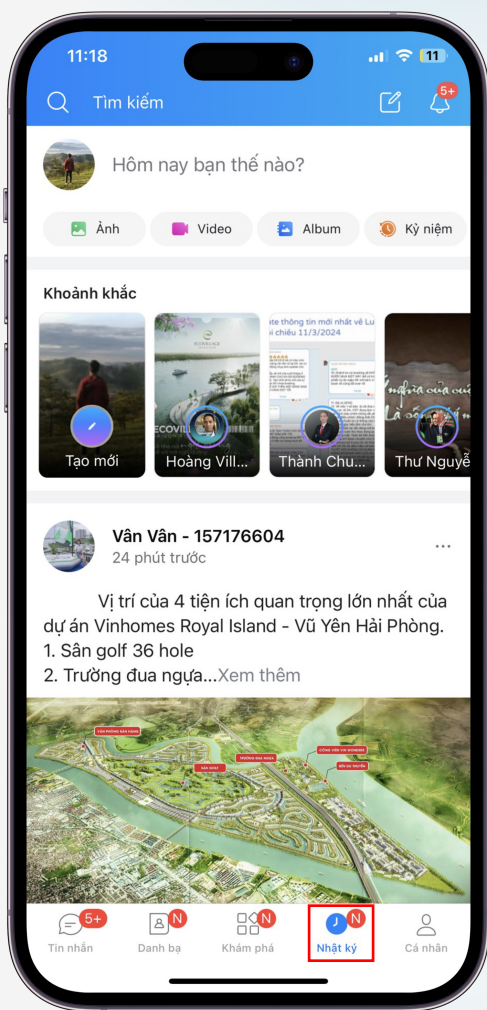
11:18
11

Tìm kiếm

5+

Hôm nay bạn thế nào?

Ảnh
Video
Album
Kỷ niệm

Khoảnh khắc

Tạo mới
Hoàng Vill...
Thành Chu...
Thư Nguyễ

Vân Vân - 157176604
24 phút trước

Vị trí của 4 tiện ích quan trọng lớn nhất của dự án Vinhomes Royal Island - Vũ Yên Hải Phòng.
1. Sân golf 36 hole
2. Trường đua ngựa...Xem thêm

5+
Tin nhắn
N
Danh bạ
N
Khám phá
N
Nhật ký
Cá nhân